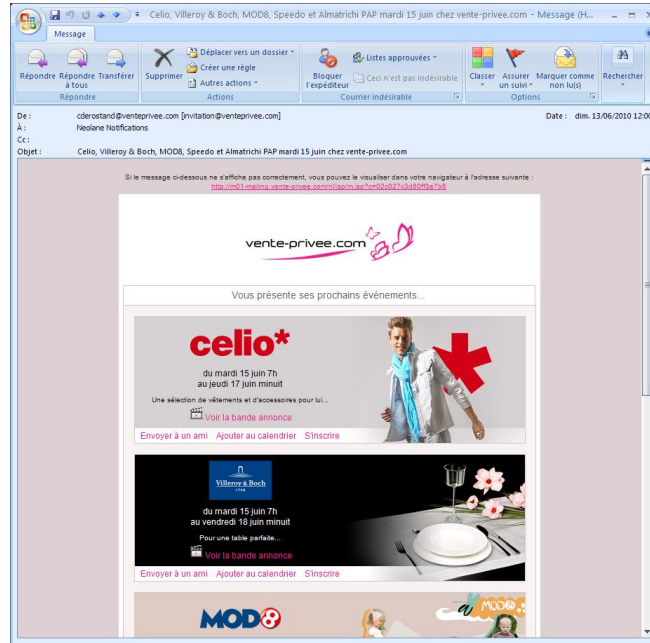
Celio, Villeroy & Boch, MOD8, Speedo et Almatrichi PAP mardi 15 juin chez vente-privee.com - Message (H...

Message

Répondre
Répondre à tous
Transférer
Répondre

Supprimer
Déplacer vers un dossier
Créer une règle
Autres actions
Actions

Bloquer l'expéditeur
Listes approuvées
Ceci n'est pas indésirable
Courrier indésirable

Classer
Assurer un suivi
Marquer comme non lu(s)
Options

Rechercher

De : cderostand@venteprivee.com [invitation@venteprivee.com]
Date : dim. 13/06/2010 12:00
À : Neolane Notifications
Cc :
Objet : Celio, Villeroy & Boch, MOD8, Speedo et Almatrichi PAP mardi 15 juin chez vente-privee.com

Si le message ci-dessous ne s'affiche pas correctement, vous pouvez le visualiser dans votre navigateur à l'adresse suivante :
http://m01-mailing.vente-privee.com/nl/jsp/m.jsp?c=02c027c3d80ff3e7b8

vente-privee.com

Vous présente ses prochains événements...

celio*

du mardi 15 juin 7h
au jeudi 17 juin minuit

Une sélection de vêtements et d'accessoires pour lui...

Voir la bande annonce

Envoyer à un ami Ajouter au calendrier S'inscrire

Villeroy & Boch
1748

du mardi 15 juin 7h
au vendredi 18 juin minuit

Pour une table parfaite...

Voir la bande annonce

Envoyer à un ami Ajouter au calendrier S'inscrire

MOD8

MOD8